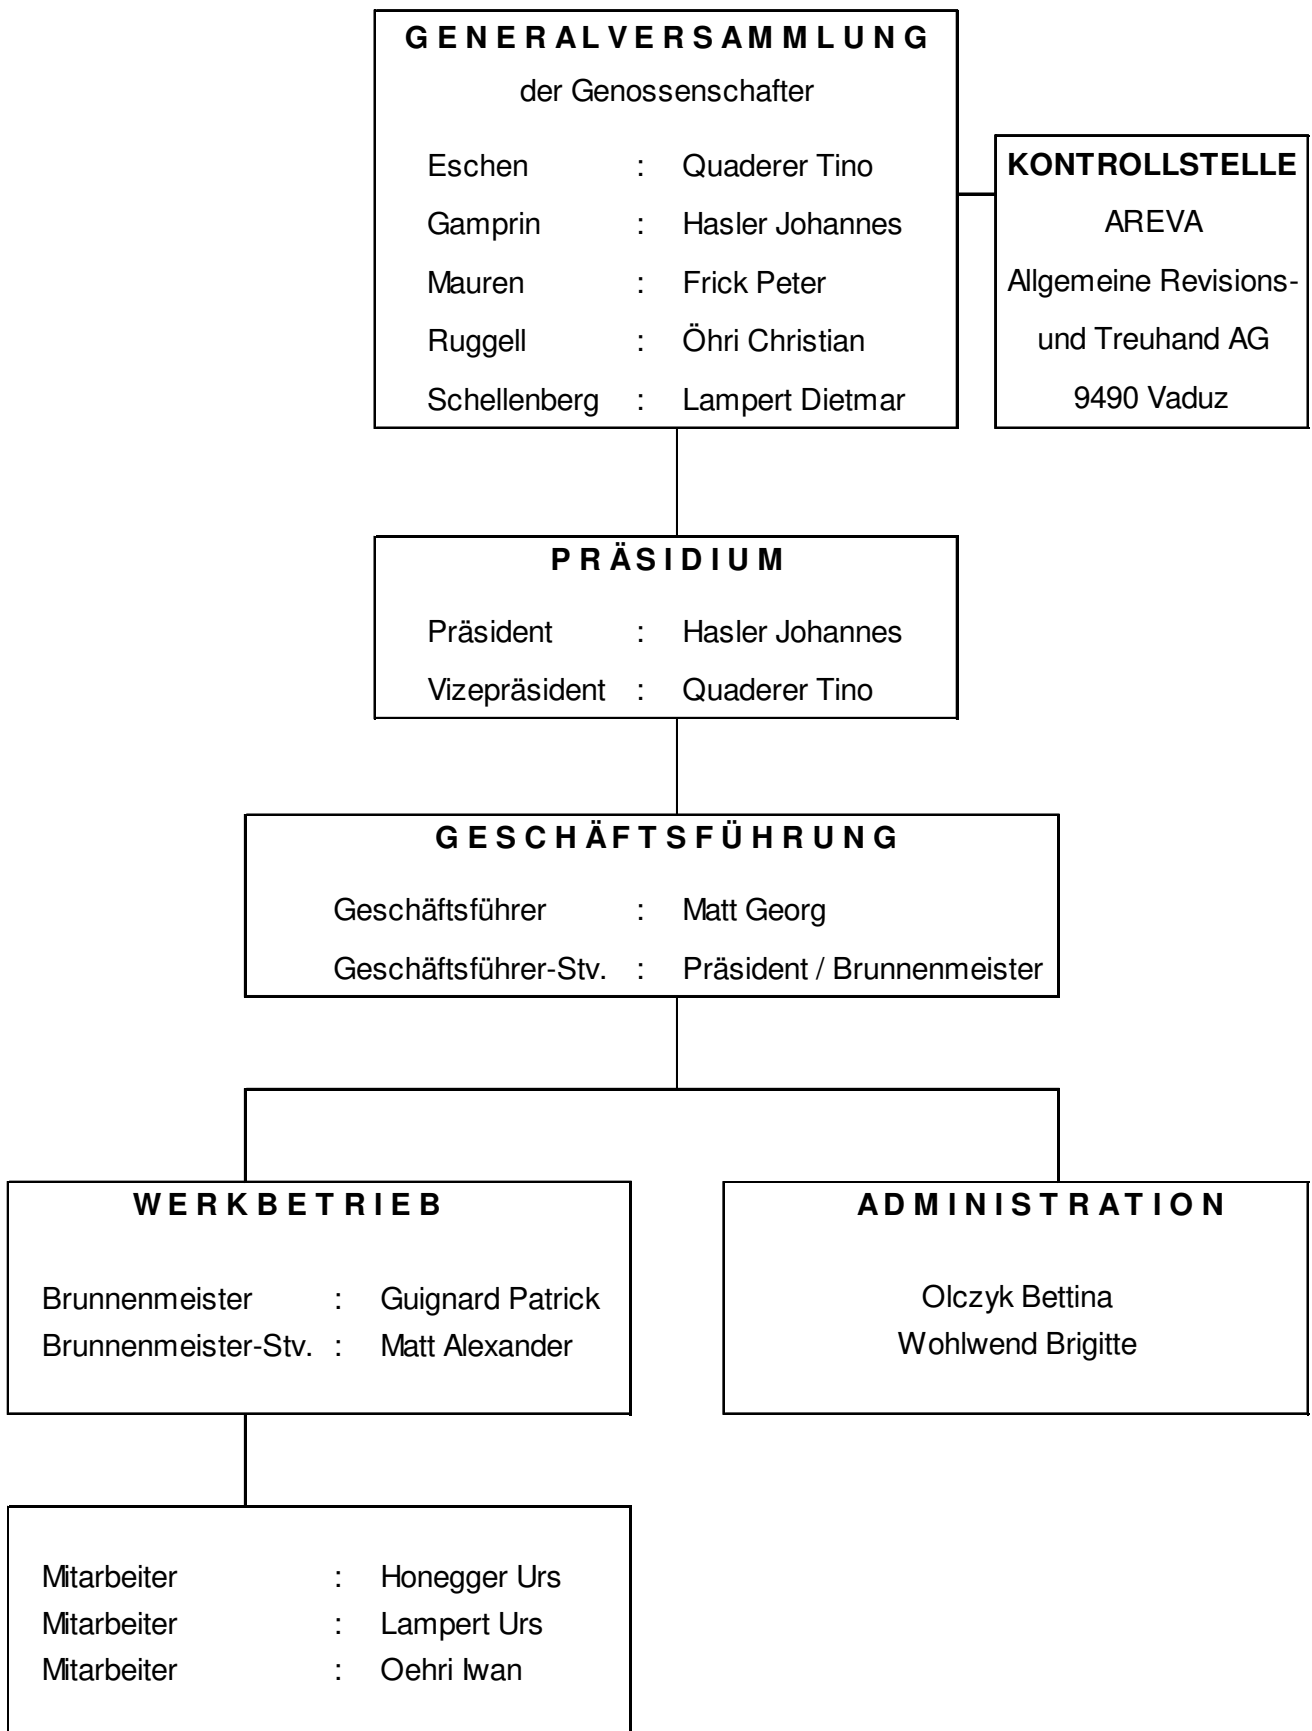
G E N E R A L V E R S A M M L U N G
der Genossenschafter

Eschen : Quaderer Tino
Gamprin : Hasler Johannes
Mauren : Frick Peter
Ruggell : Öhri Christian
Schellenberg : Lampert Dietmar

KONTROLLSTELLE
AREVA
Allgemeine Revisions- und Treuhand AG
9490 Vaduz

P R Ä S I D I U M
Präsident : Hasler Johannes
Vizepräsident : Quaderer Tino

G E S C H Ä F T S F Ü H R U N G
Geschäftsführer : Matt Georg
Geschäftsführer-Stv. : Präsident / Brunnenmeister

W E R K B E T R I E B
Brunnenmeister : Guignard Patrick
Brunnenmeister-Stv. : Matt Alexander

A D M I N I S T R A T I O N
Olczyk Bettina
Wohlwend Brigitte

Mitarbeiter : Honegger Urs
Mitarbeiter : Lampert Urs
Mitarbeiter : Oehri Iwan